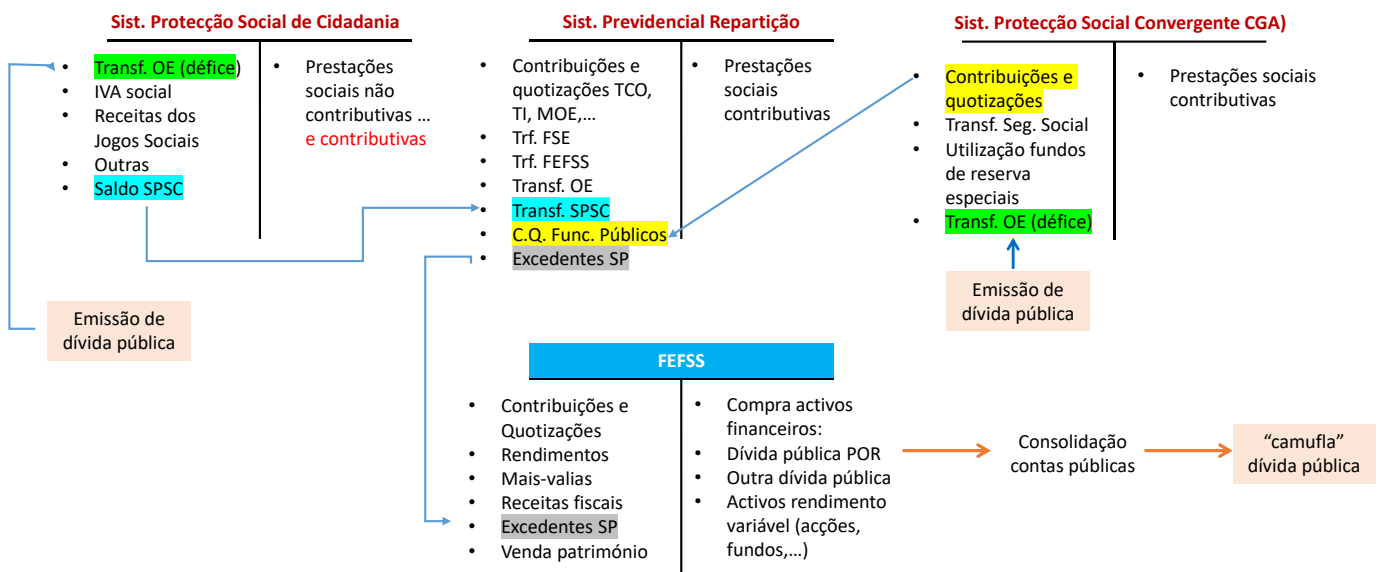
Sist. Protecção Social de Cidadania

- Transf. OE (défice)
- IVA social
- Receitas dos Jogos Sociais
- Outras
- Saldo SPSC

- Prestações sociais não contributivas … e contributivas

Emissão de dívida pública

Sist. Previdencial Repartição

- Contribuições e quotizações TCO, TI, MOE,…
- Trf. FSE
- Trf. FEFSS
- Transf. OE
- Transf. SPSC
- C.Q. Func. Públicos
- Excedentes SP

- Prestações sociais contributivas

Sist. Protecção Social Convergente CGA)

- Contribuições e quotizações
- Transf. Seg. Social
- Utilização fundos de reserva especiais
- Transf. OE (défice)

- Prestações sociais contributivas

Emissão de dívida pública

FEFSS

- Contribuições e Quotizações
- Rendimentos
- Mais-valias
- Receitas fiscais
- Excedentes SP
- Venda património

- Compra activos financeiros:
- Dívida pública POR
- Outra dívida pública
- Activos rendimento variável (acções, fundos,…)

Consolidação contas públicas

"camufla" dívida pública